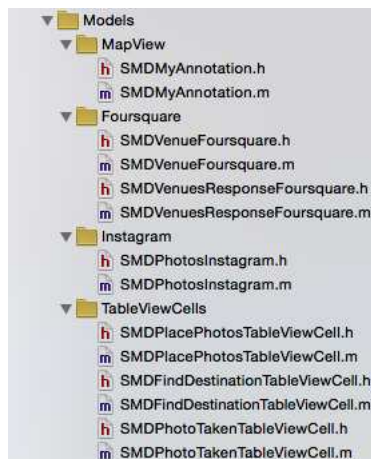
Models
MapView
h SMDMyAnnotation.h
m SMDMyAnnotation.m
Foursquare
h SMDVenueFoursquare.h
m SMDVenueFoursquare.m
h SMDVenuesResponseFoursquare.h
m SMDVenuesResponseFoursquare.m
Instagram
h SMDPhotosInstagram.h
m SMDPhotosInstagram.m
TableViewCells
h SMDPlacePhotosTableViewCell.h
m SMDPlacePhotosTableViewCell.m
h SMDFindDestinationTableViewCell.h
m SMDFindDestinationTableViewCell.m
h SMDPhotoTakenTableViewCell.h
m SMDPhotoTakenTableViewCell.m